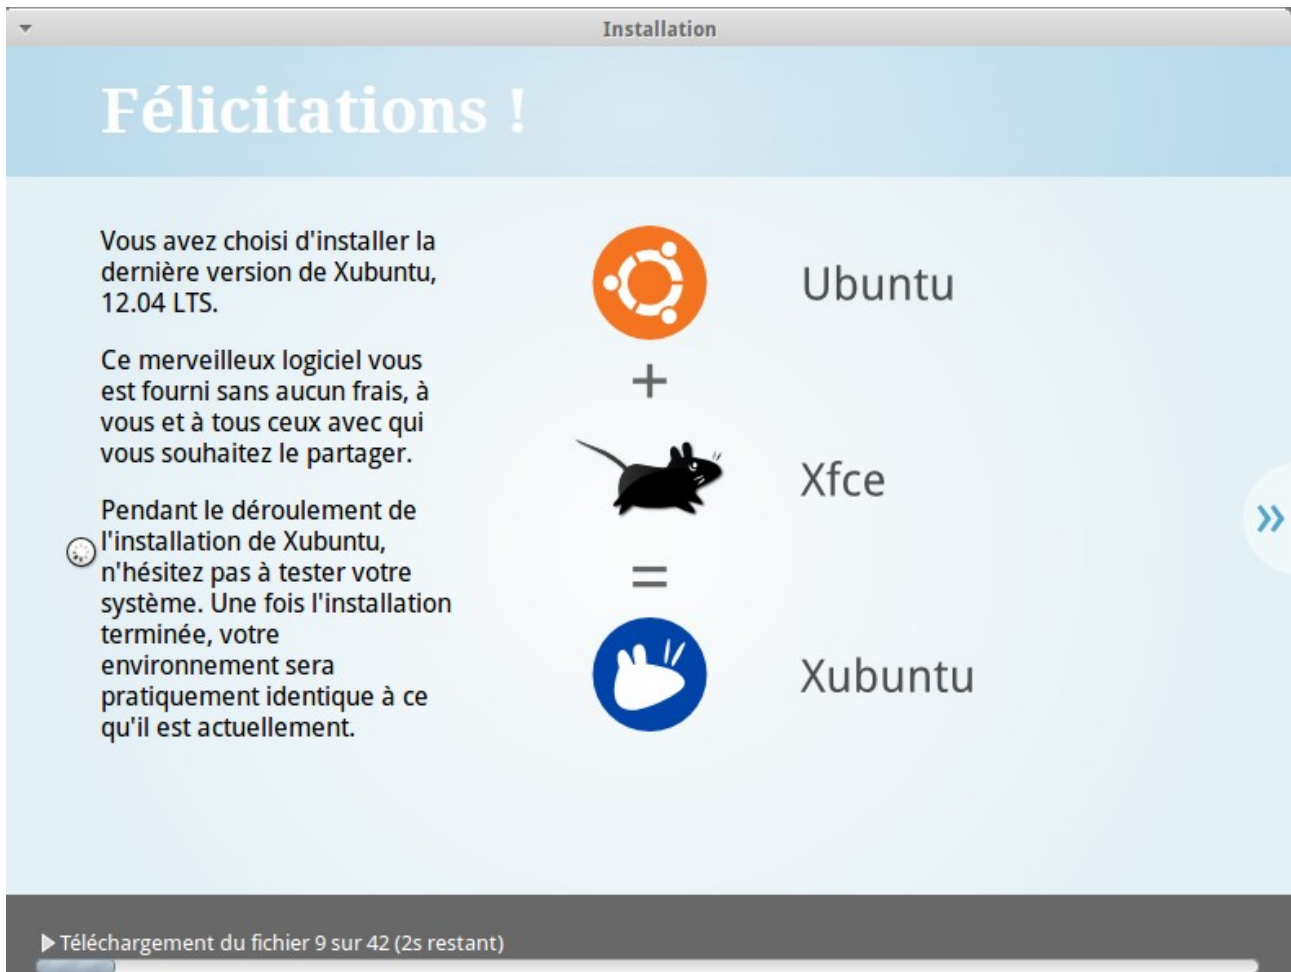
Installation

Félicitations !

Vous avez choisi d'installer la dernière version de Xubuntu, 12.04 LTS.

Ce merveilleux logiciel vous est fourni sans aucun frais, à vous et à tous ceux avec qui vous souhaitez le partager.

Pendant le déroulement de l'installation de Xubuntu, n'hésitez pas à tester votre système. Une fois l'installation terminée, votre environnement sera pratiquement identique à ce qu'il est actuellement.

Ubuntu

+

Xfce

=

Xubuntu

»

▶ Téléchargement du fichier 9 sur 42 (2s restant)